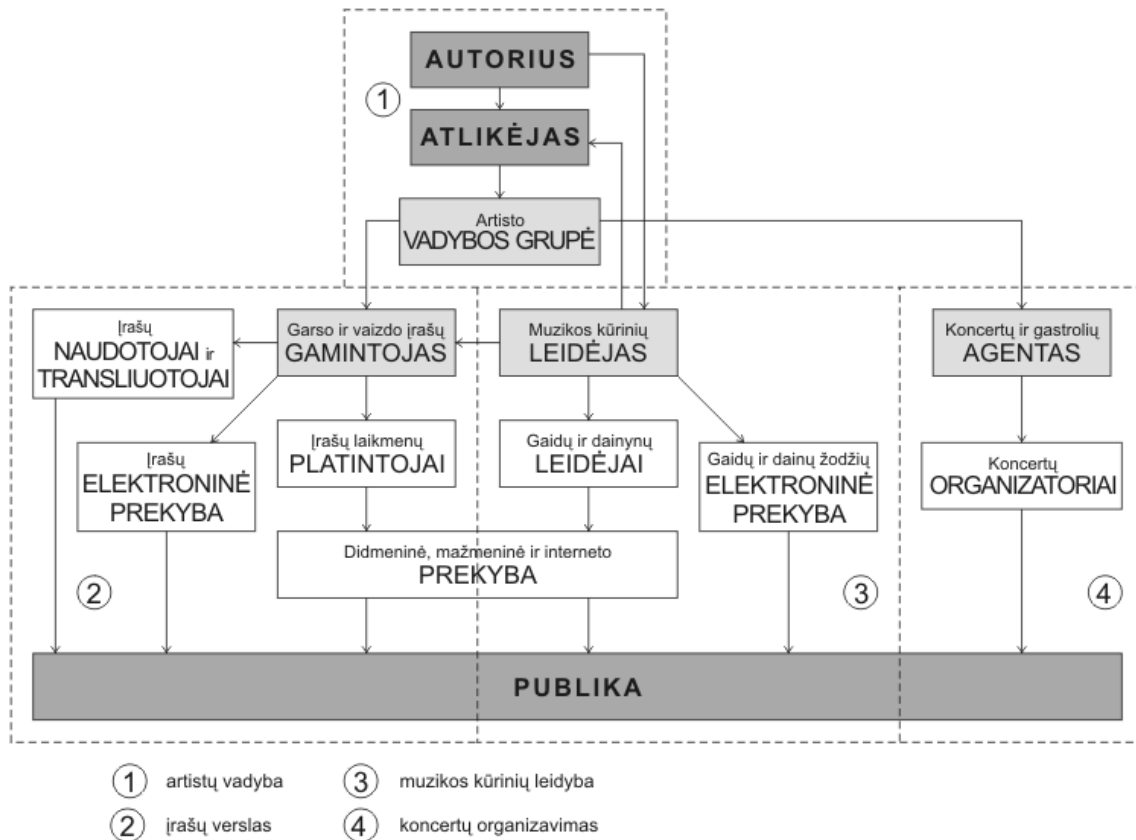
AUTORIUS

1

ATLIKĖJAS

Artisto VADYBOS GRUPĖ

Įrašų NAUDOTOJAI ir TRANSLIUOTOJAI

Garso ir vaizdo įrašų GAMINTOJAS

Muzikos kūrinių LEIDĖJAS

Koncertų ir gastrolių AGENTAS

Įrašų ELEKTRONINĖ PREKYBA

Įrašų laikmenų PLATINTOJAI

Gaidų ir dainynų LEIDĖJAI

Gaidų ir dainų žodžių ELEKTRONINĖ PREKYBA

Koncertų ORGANIZATORIAI

Didmeninė, mažmeninė ir interneto PREKYBA

2

3

4

PUBLIKA

1 artistų vadyba

3 muzikos kūrinių leidyba

2 įrašų verslas

4 koncertų organizavimas